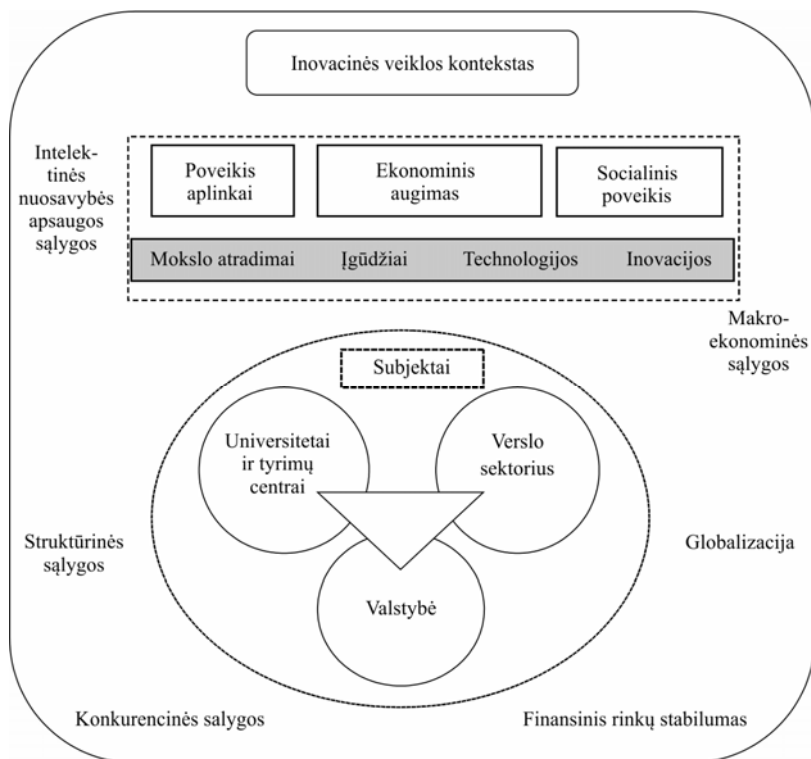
Inovacinės veiklos kontekstas

Intelektinės nuosavybės apsaugos sąlygos

Poveikis aplinkai

Ekonominis augimas

Socialinis poveikis

Mokslo atradimai

Įgūdžiai

Technologijos

Inovacijos

Makroekonominės sąlygos

Subjektai

Universitetai ir tyrimų centrai

Verslo sektorius

Struktūrinės sąlygos

Globalizacija

Valstybė

Konkurencinės salygos

Finansinis rinkų stabilumas